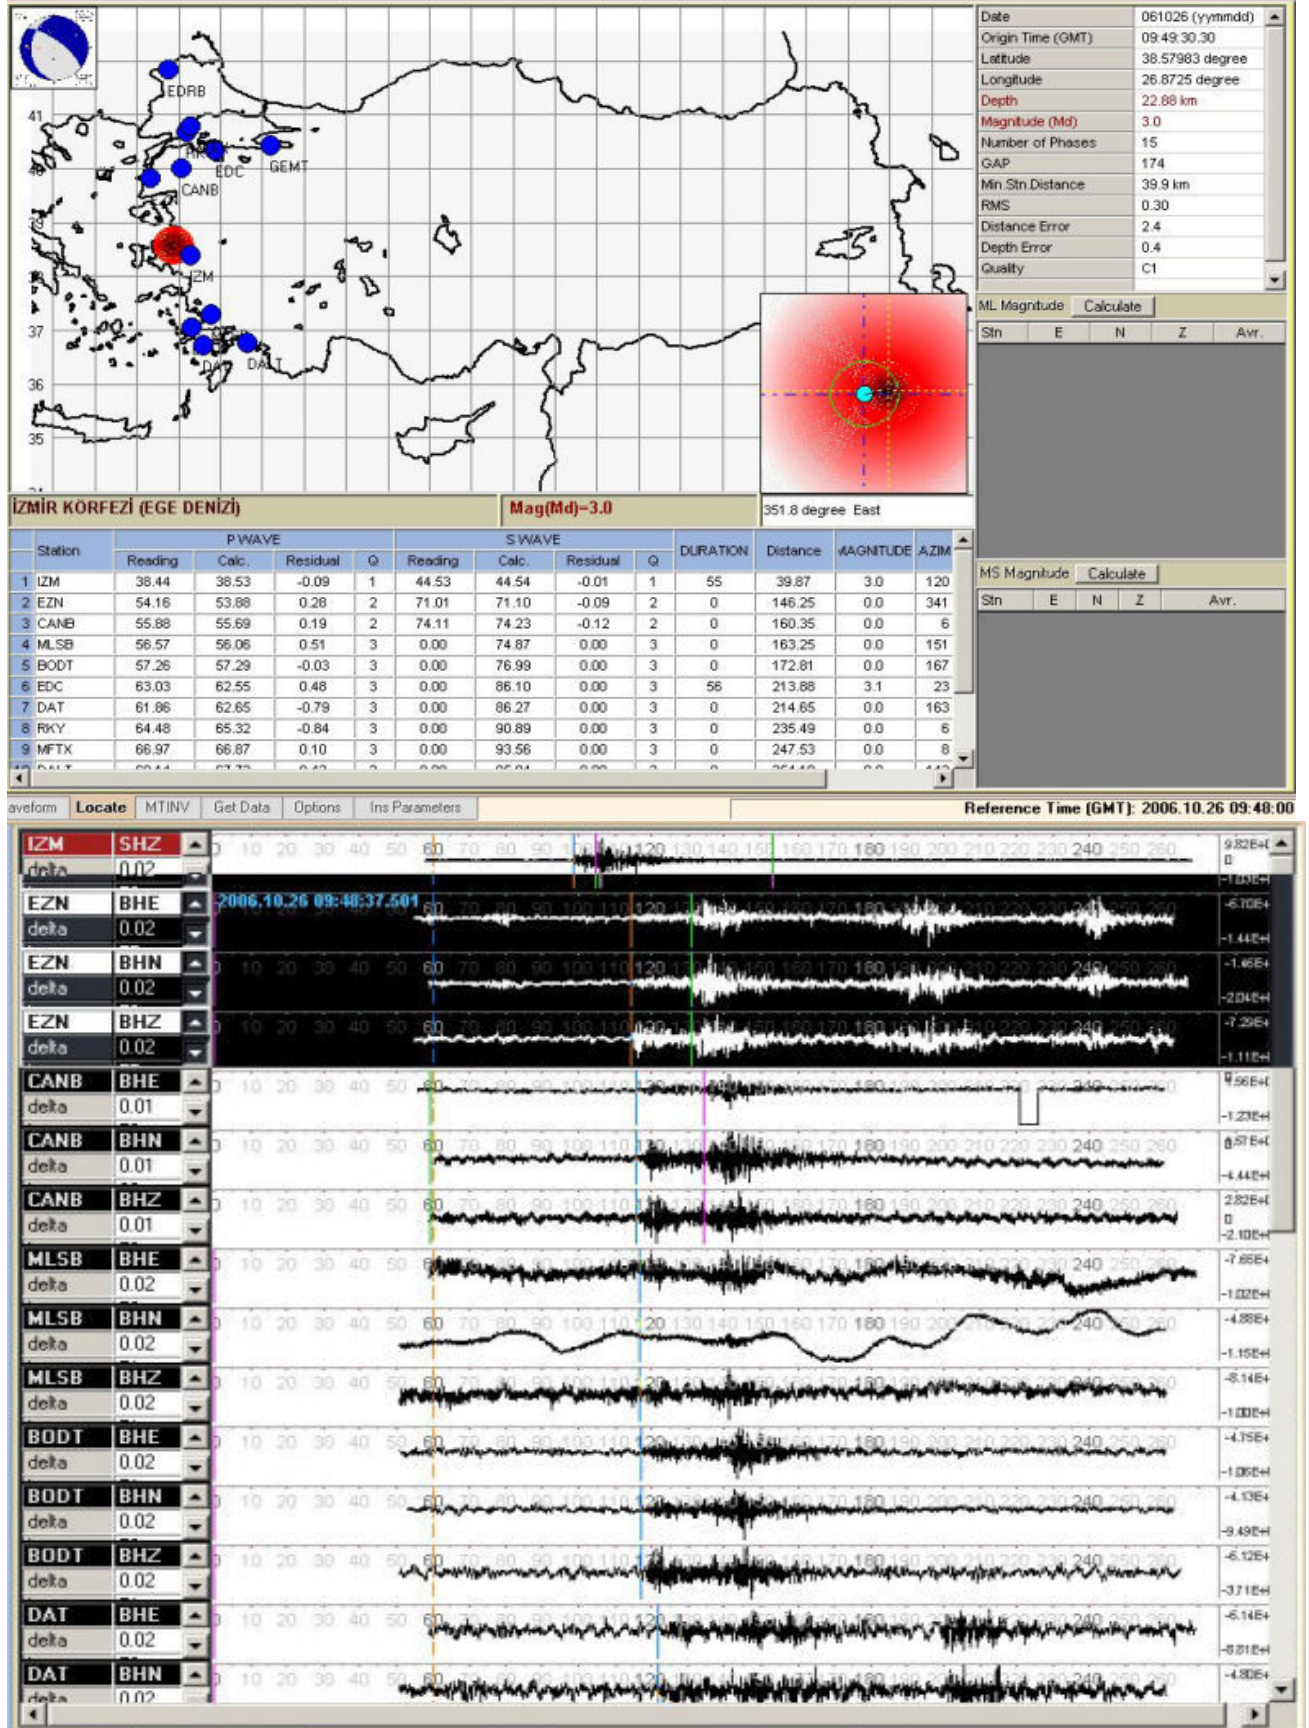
EDRB
41
CANB
EDC
GEMT
40
IZM
37
DAT
DALT
36
35

| Date | 061026 (yymmdd) |
|---|---|
| Origin Time (GMT) | 09:49:30.30 |
| Latitude | 38.57983 degree |
| Longitude | 26.8725 degree |
| Depth | 22.88 km |
| Magnitude (Md) | 3.0 |
| Number of Phases | 15 |
| GAP | 174 |
| Min.Stn.Distance | 39.9 km |
| RMS | 0.30 |
| Distance Error | 2.4 |
| Depth Error | 0.4 |
| Quality | C1 |

ML Magnitude Calculate

| Stn | E | N | Z | Avr. |
|---|---|---|---|---|

İZMİR KÖRFEZİ (EGE DENİZİ)
Mag(Md)=3.0
351.8 degree East

| | Station | P WAVE Reading | Calc. | Residual | Q | S WAVE Reading | Calc. | Residual | Q | DURATION | Distance | MAGNITUDE | AZIM |
|---|---|---|---|---|---|---|---|---|---|---|---|---|---|
| 1 | IZM | 38.44 | 38.53 | -0.09 | 1 | 44.53 | 44.54 | -0.01 | 1 | 55 | 39.87 | 3.0 | 120 |
| 2 | EZN | 54.16 | 53.88 | 0.28 | 2 | 71.01 | 71.10 | -0.09 | 2 | 0 | 146.25 | 0.0 | 341 |
| 3 | CANB | 55.88 | 55.69 | 0.19 | 2 | 74.11 | 74.23 | -0.12 | 2 | 0 | 160.35 | 0.0 | 6 |
| 4 | MLSB | 56.57 | 56.06 | 0.51 | 3 | 0.00 | 74.87 | 0.00 | 3 | 0 | 163.25 | 0.0 | 151 |
| 5 | BODT | 57.26 | 57.29 | -0.03 | 3 | 0.00 | 76.99 | 0.00 | 3 | 0 | 172.81 | 0.0 | 167 |
| 6 | EDC | 63.03 | 62.55 | 0.48 | 3 | 0.00 | 86.10 | 0.00 | 3 | 56 | 213.88 | 3.1 | 23 |
| 7 | DAT | 61.86 | 62.65 | -0.79 | 3 | 0.00 | 86.27 | 0.00 | 3 | 0 | 214.65 | 0.0 | 163 |
| 8 | RKY | 64.48 | 65.32 | -0.84 | 3 | 0.00 | 90.89 | 0.00 | 3 | 0 | 235.49 | 0.0 | 6 |
| 9 | MFTX | 66.97 | 66.87 | 0.10 | 3 | 0.00 | 93.56 | 0.00 | 3 | 0 | 247.53 | 0.0 | 8 |

MS Magnitude Calculate

| Stn | E | N | Z | Avr. |
|---|---|---|---|---|

aveform Locate MTINV Get Data Options Ins Parameters
Reference Time (GMT): 2006.10.26 09:48:00

IZM SHZ delta 0.02
EZN BHE delta 0.02
2006.10.26 09:48:37.501
EZN BHN delta 0.02
EZN BHZ delta 0.02
CANB BHE delta 0.01
CANB BHN delta 0.01
CANB BHZ delta 0.01
MLSB BHE delta 0.02
MLSB BHN delta 0.02
MLSB BHZ delta 0.02
BODT BHE delta 0.02
BODT BHN delta 0.02
BODT BHZ delta 0.02
DAT BHE delta 0.02
DAT BHN delta 0.02

10 20 30 40 50 60 70 80 90 100 110 120 130 140 150 160 170 180 190 200 210 220 230 240 250 260

9.82E+ 0 -1.03E+
-6.70E+ -1.44E+
-1.66E+ -2.04E+
-7.29E+ -1.11E+
9.56E+ -1.23E+
8.57E+ -4.44E+
2.82E+ 0 -2.10E+
-7.65E+ -1.02E+
-4.88E+ -1.15E+
-8.14E+ -1.00E+
-4.75E+ -1.06E+
-4.13E+ -9.49E+
-6.12E+ -3.71E+
-6.14E+ -8.81E+
-4.80E+